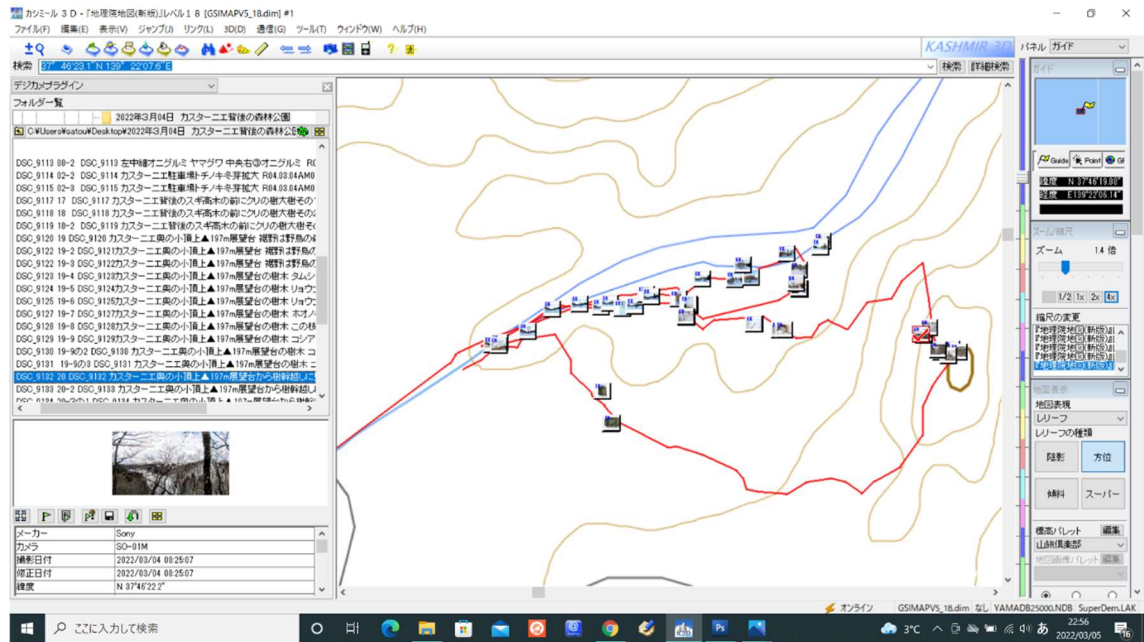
カシミール 3D - 『地理院地図(新版)』レベル18 [GSIMAPV5_18.dim] #1

ファイル(F) 編集(E) 表示(V) ジャンプ(J) リンク(L) 3D(D) 通信(G) ツール(T) ウィンドウ(W) ヘルプ(H)

KASHMIR 3D パネル ガイド

検索 37° 46'23.1" N 139° 22'07.6" E 検索 詳細検索

デジカメプラグイン

フォルダ一覧

2022年3月04日 カスターニエ背後の森林公園

C:¥Users¥satou¥Desktop¥2022年3月04日 カスターニエ背後の森林公園

DSC_9113 08-2 DSC_9113 左中細オニグルミ ヤマグワ 中央右③オニグルミ R
DSC_9114 02-2 DSC_9114 カスターニエ駐車場トチノキ冬芽拡大 R04.03.04AM0
DSC_9115 02-3 DSC_9115 カスターニエ駐車場トチノキ冬芽拡大 R04.03.04AM0
DSC_9117 17 DSC_9117 カスターニエ背後のスギ高木の前にクリの樹木堆その
DSC_9118 18 DSC_9118 カスターニエ背後のスギ高木の前にクリの樹木堆その
DSC_9119 18-2 DSC_9119 カスターニエ背後のスギ高木の前にクリの樹木堆その
DSC_9120 19 DSC_9120 カスターニエ奥の小頂上▲197m展望台 裡野ヨ野鳥の
DSC_9122 19-2 DSC_9121カスターニエ奥の小頂上▲197m展望台 裡野ヨ野鳥の
DSC_9122 19-3 DSC_9122カスターニエ奥の小頂上▲197m展望台の樹木 タムシ
DSC_9123 19-4 DSC_9123カスターニエ奥の小頂上▲197m展望台の樹木 リョウ
DSC_9124 19-5 DSC_9124カスターニエ奥の小頂上▲197m展望台の樹木 リョウ
DSC_9125 19-6 DSC_9125カスターニエ奥の小頂上▲197m展望台の樹木 リョウ
DSC_9127 19-7 DSC_9127カスターニエ奥の小頂上▲197m展望台の樹木 ホオノ
DSC_9128 19-8 DSC_9128カスターニエ奥の小頂上▲197m展望台の樹木 この様
DSC_9129 19-9 DSC_9129カスターニエ奥の小頂上▲197m展望台の樹木 コシア
DSC_9130 19-9の2 DSC_9130 カスターニエ奥の小頂上▲197m展望台の樹木 コ
DSC_9131 19-9の3 DSC_9131 カスターニエ奥の小頂上▲197m展望台の樹木 リ
DSC_9132 20 DSC_9132 カスターニエ奥の小頂上▲197m展望台から樹幹越しに
DSC_9133 20-2 DSC_9133 カスターニエ奥の小頂上▲197m展望台から樹幹越し
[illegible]

| メーカー | Sony |
|---|---|
| カメラ | SO-01M |
| 撮影日付 | 2022/03/04 08:25:07 |
| 修正日付 | 2022/03/04 08:25:07 |
| 緯度 | N 37°46'22.2" |

ガイド

Guide Point Gl

緯度 N 37°46'19.80"
経度 E 139°22'05.14"

ズーム/縮尺

ズーム 14 倍

1/2 1x 2x 4x

縮尺の変更

『地理院地図(新版)』
『地理院地図(新版)』
『地理院地図(新版)』
『地理院地図(新版)』
『地理院地図(新版)』

地図表現

地図表現

レリーフ

レリーフの種類

陰影 方位

傾斜 スーパー

標高パレット 編集

山岳倶楽部

地図画像パレット 編集

オンライン GSIMAPV5_18.dim なし YAMADB25000.NDB SuperDem.LAK

ここに入力して検索

3°C

22:56
2022/03/05